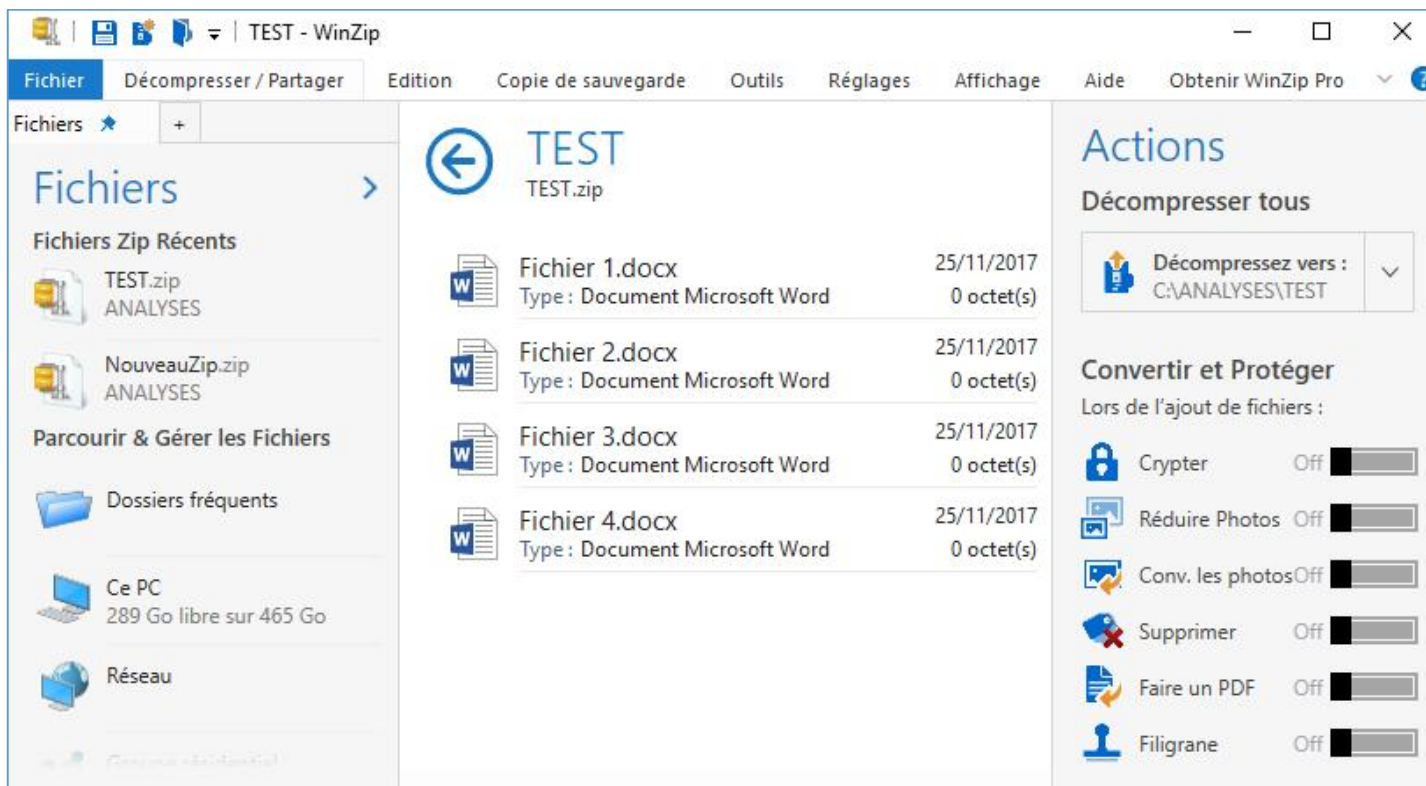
TEST - WinZip

Fichier
Décompresser / Partager
Edition
Copie de sauvegarde
Outils
Réglages
Affichage
Aide
Obtenir WinZip Pro

Fichiers +

Fichiers

Fichiers Zip Récents

TEST.zip
ANALYSES

NouveauZip.zip
ANALYSES

Parcourir & Gérer les Fichiers

Dossiers fréquents

Ce PC
289 Go libre sur 465 Go

Réseau

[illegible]

TEST
TEST.zip

Fichier 1.docx
Type : Document Microsoft Word
25/11/2017
0 octet(s)

Fichier 2.docx
Type : Document Microsoft Word
25/11/2017
0 octet(s)

Fichier 3.docx
Type : Document Microsoft Word
25/11/2017
0 octet(s)

Fichier 4.docx
Type : Document Microsoft Word
25/11/2017
0 octet(s)

Actions

Décompresser tous

Décompressez vers :
C:\ANALYSES\TEST

Convertir et Protéger

Lors de l'ajout de fichiers :

Crypter Off
Réduire Photos Off
Conv. les photos Off
Supprimer Off
Faire un PDF Off
Filigrane Off